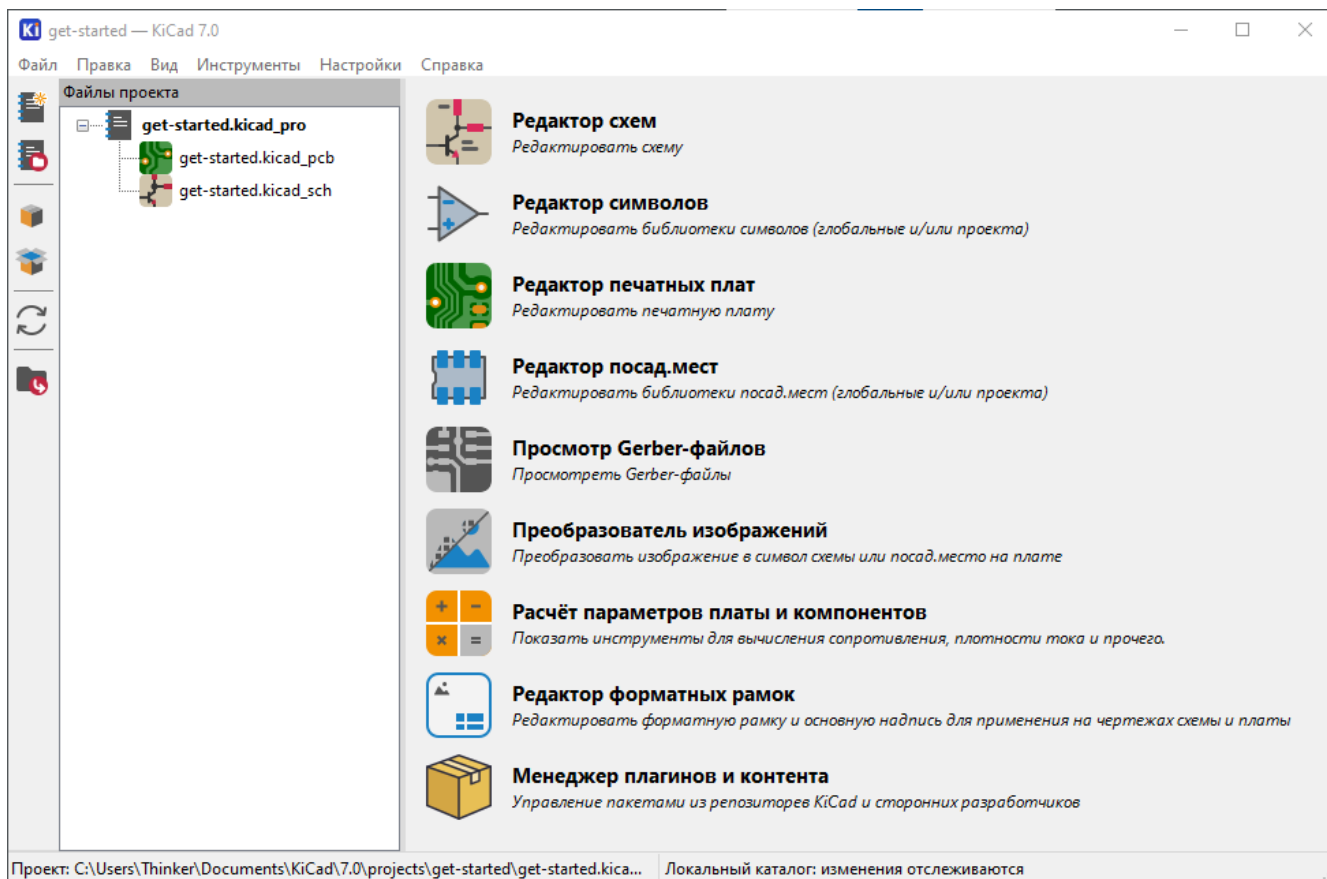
Ki get-started — KiCad 7.0

Файл Правка Вид Инструменты Настройки Справка

Файлы проекта

get-started.kicad_pro
get-started.kicad_pcb
get-started.kicad_sch

Редактор схем
Редактировать схему

Редактор символов
Редактировать библиотеки символов (глобальные и/или проекта)

Редактор печатных плат
Редактировать печатную плату

Редактор посад.мест
Редактировать библиотеки посад.мест (глобальные и/или проекта)

Просмотр Gerber-файлов
Просмотреть Gerber-файлы

Преобразователь изображений
Преобразовать изображение в символ схемы или посад.место на плате

Расчёт параметров платы и компонентов
Показать инструменты для вычисления сопротивления, плотности тока и прочего.

Редактор форматных рамок
Редактировать форматную рамку и основную надпись для применения на чертежах схемы и платы

Менеджер плагинов и контента
Управление пакетами из репозиторев KiCad и сторонних разработчиков

Проект: C:\Users\Thinker\Documents\KiCad\7.0\projects\get-started\get-started.kica... Локальный каталог: изменения отслеживаются